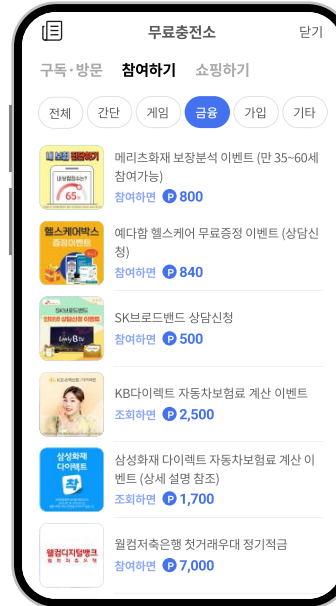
무료충전소

닫기

구독·방문 참여하기 쇼핑하기

전체 간단 게임 금융 가입 기타

메리츠화재 보장분석 이벤트 (만 35~60세 참여가능)
참여하면 P 800

예다함 헬스케어 무료증정 이벤트 (상담신청)
참여하면 P 840

SK브로드밴드 상담신청
참여하면 P 500

KB다이렉트 자동차보험료 계산 이벤트
조회하면 P 2,500

삼성화재 다이렉트 자동차보험료 계산 이벤트 (상세 설명 참조)
조회하면 P 1,700

웰컴저축은행 첫거래우대 정기적금
참여하면 P 7,000